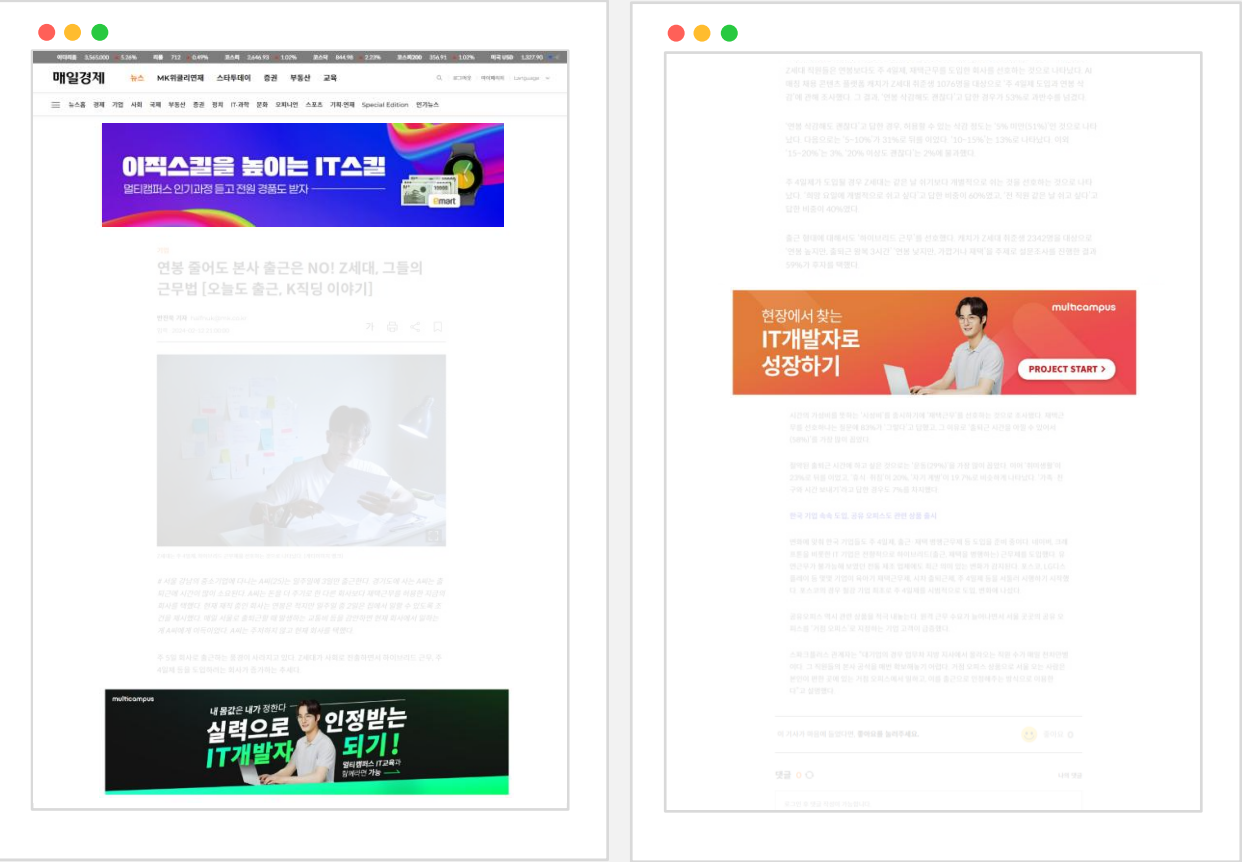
매일경제 뉴스 MK위클리연재 스타투데이 증권 부동산 교육

뉴스홈 경제 기업 사회 국제 부동산 증권 정치 IT·과학 문화 오피니언 스포츠 기획·연재 Special Edition 인기뉴스

이직스킬을 높이는 IT스킬
멀티캠퍼스 인기과정 듣고 전원 경품도 받자

연봉 줄어도 본사 출근은 NO! Z세대, 그들의 근무법 [오늘도 출근, K직딩 이야기]

multicampus
내 몸값은 내가 정한다
실력으로 인정받는 IT개발자 되기!
멀티캠퍼스 IT교육과 함께라면 가능

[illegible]

현장에서 찾는 IT개발자로 성장하기
multicampus
PROJECT START >

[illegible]

댓글